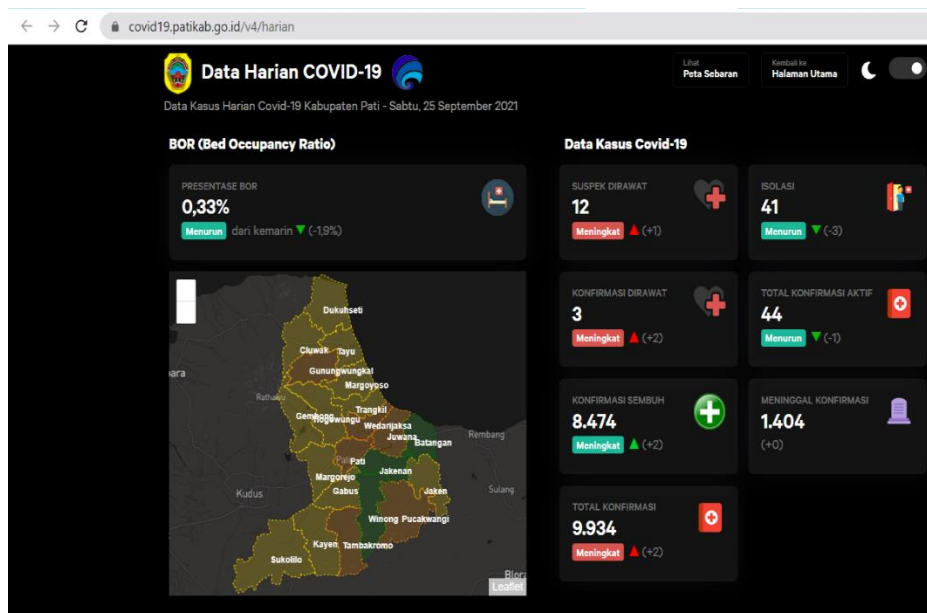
covid19.patikab.go.id/v4/harian

Data Harian COVID-19

Data Kasus Harian Covid-19 Kabupaten Pati - Sabtu, 25 September 2021

Lihat
Peta Sebaran

Kembali ke
Halaman Utama

BOR (Bed Occupancy Ratio)

PRESENTASE BOR
0,33%
Menurun dari kemarin ▼ (-1,9%)

Dukuhseti
Cluwak
Tayu
Gunungwungkal
Margoyoso
Rembang
Trangkil
Gembong
Wedarijaksa
Juwana
Batangan
Pati
Jakenan
Margorejo
Gabus
Jaken
Kudus
Sulang
Winong
Pucakwangi
Kayen
Tambakromo
Sukolilo
Blora
Leaflet

Data Kasus Covid-19

SUSPEK DIRAWAT
12
Meningkat ▲ (+1)

ISOLASI
41
Menurun ▼ (-3)

KONFIRMASI DIRAWAT
3
Meningkat ▲ (+2)

TOTAL KONFIRMASI AKTIF
44
Menurun ▼ (-1)

KONFIRMASI SEMBUH
8.474
Meningkat ▲ (+2)

MENINGGAL KONFIRMASI
1.404
(+0)

TOTAL KONFIRMASI
9.934
Meningkat ▲ (+2)